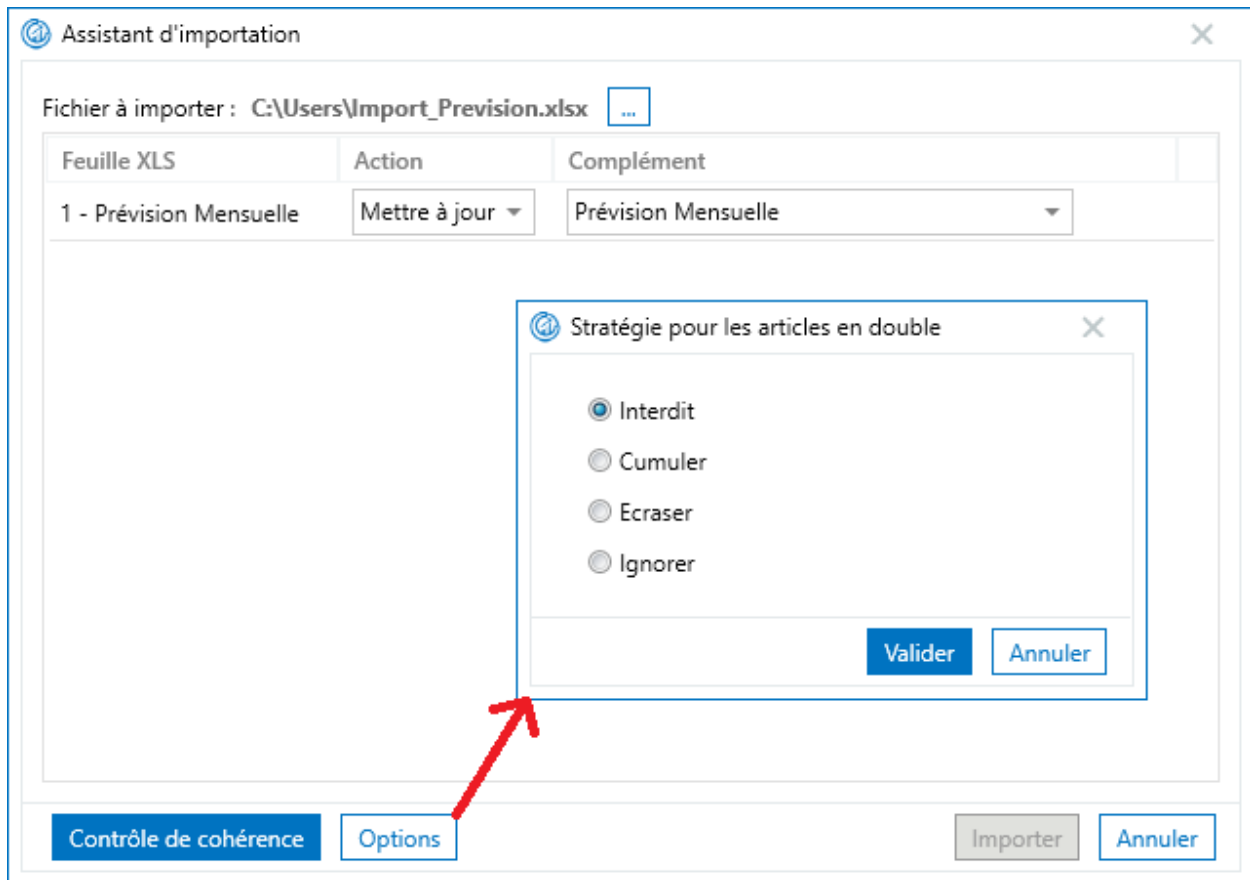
Assistant d'importation

Fichier à importer : C:\Users\Import_Prevision.xlsx ...

| Feuille XLS | Action | Complément |
|---|---|---|
| 1 - Prévision Mensuelle | Mettre à jour | Prévision Mensuelle |

Stratégie pour les articles en double

Interdit
Cumuler
Ecraser
Ignorer

Valider Annuler

Contrôle de cohérence Options Importer Annuler